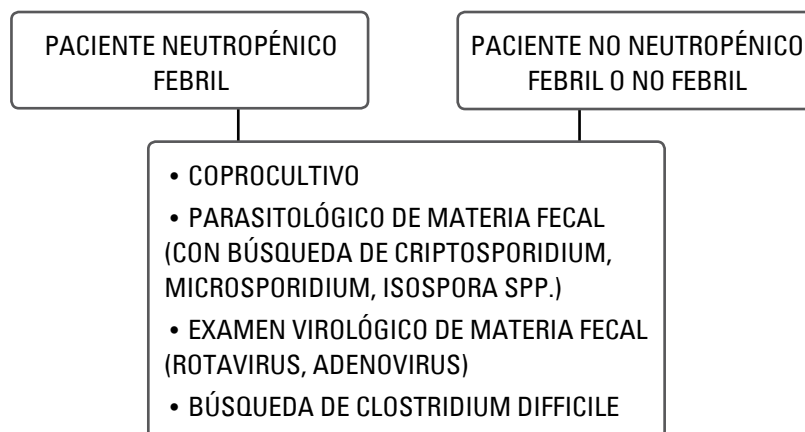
PACIENTE NEUTROPÉNICO FEBRIL

PACIENTE NO NEUTROPÉNICO FEBRIL O NO FEBRIL

• COPROCULTIVO
• PARASITOLÓGICO DE MATERIA FECAL (CON BÚSQUEDA DE CRIPTOSPORIDIUM, MICROSPORIDIUM, ISOSPORA SPP.)
• EXAMEN VIROLÓGICO DE MATERIA FECAL (ROTAVIRUS, ADENOVIRUS)
• BÚSQUEDA DE CLOSTRIDIUM DIFFICILE